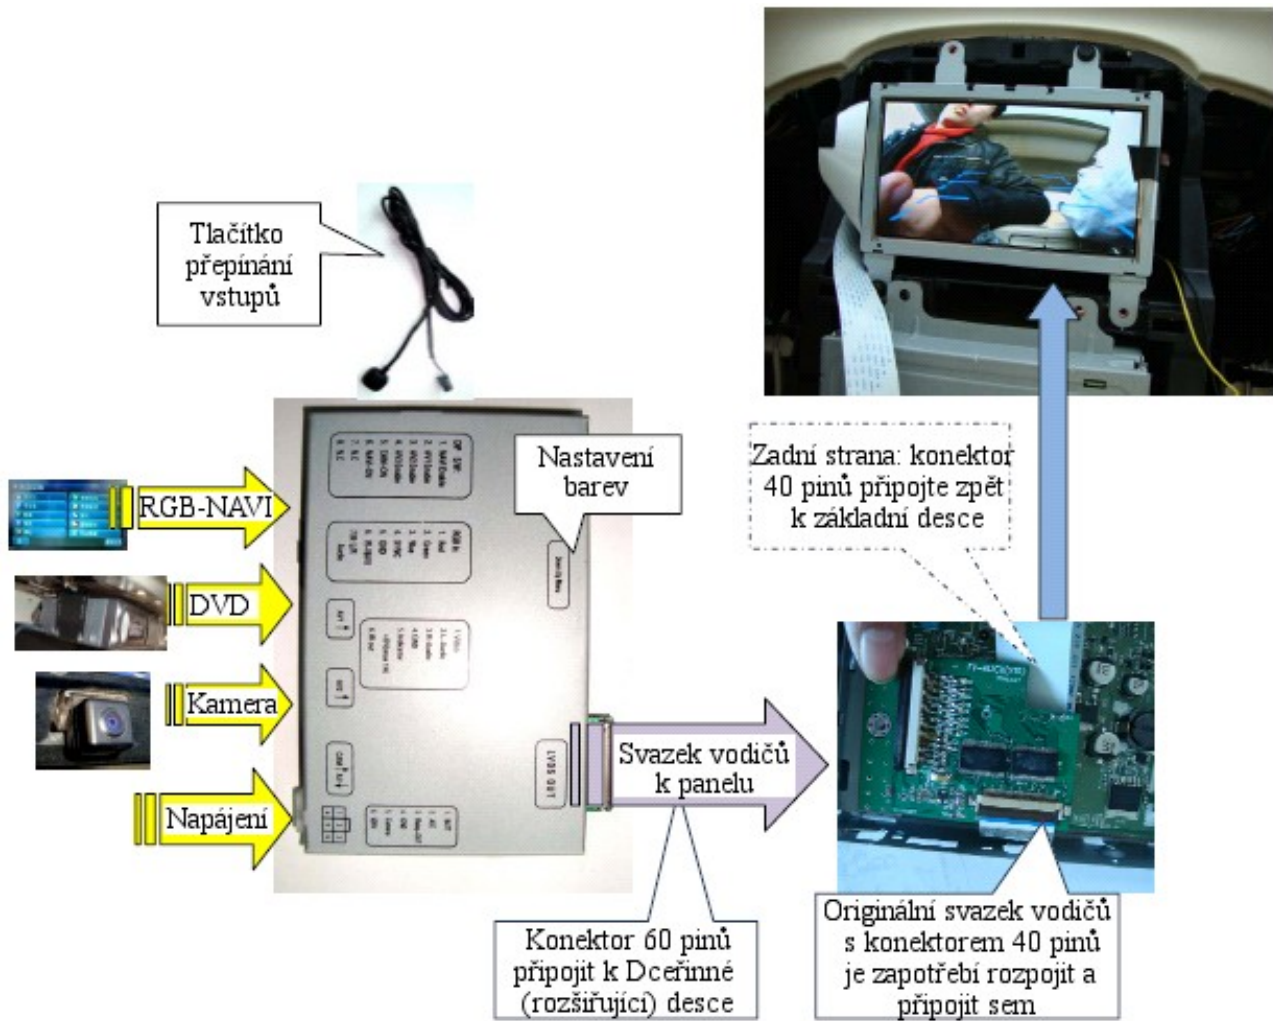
Tlačítko přepínání vstupů

Nastavení barev

Zadní strana: konektor 40 pinů připojte zpět k základní desce

RGB-NAVI

DVD

Kamera

Napájení

LVDS OUT

Svazek vodičů k panelu

Konektor 60 pinů připojit k Dceřinné (rozšiřující) desce

Originální svazek vodičů s konektorem 40 pinů je zapotřebí rozpojit a připojit sem